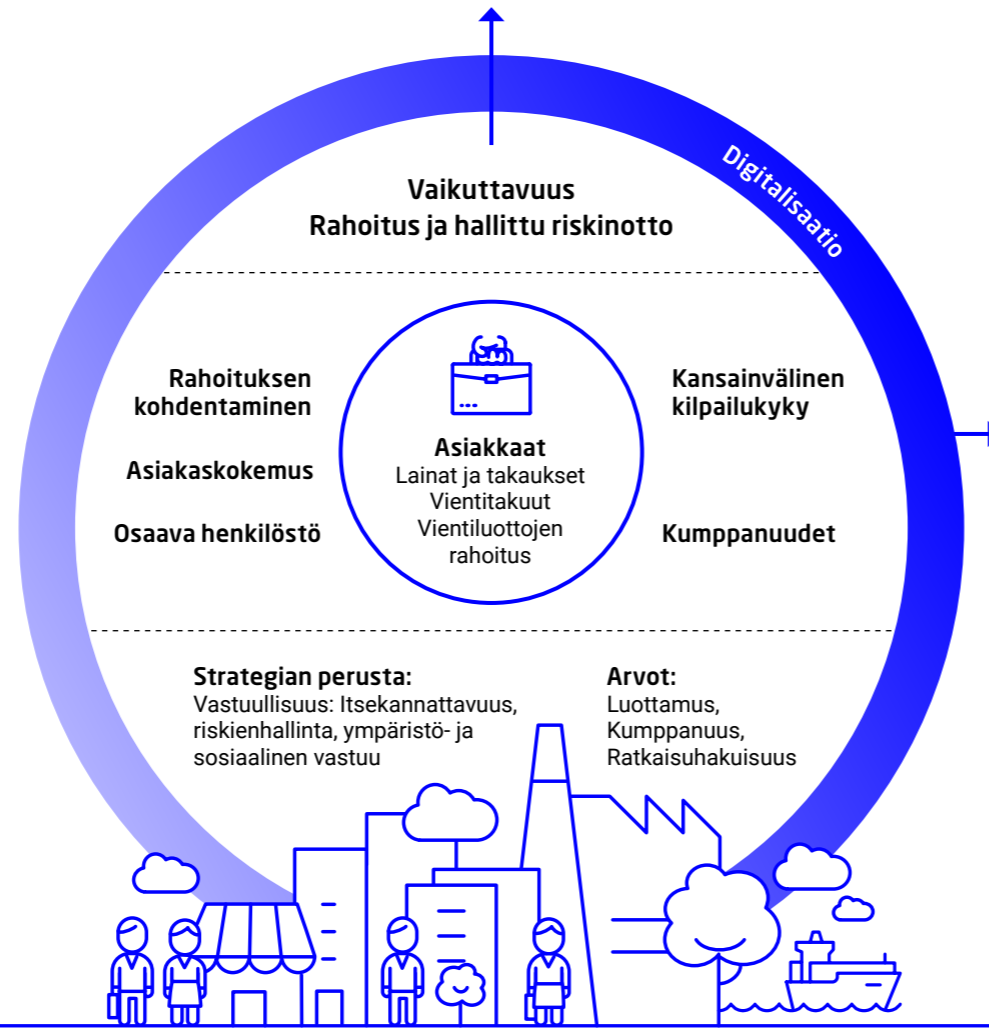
Digitalisaatio

Vaikuttavuus
Rahoitus ja hallittu riskinotto

Rahoituksen kohdentaminen

Asiakaskokemus

Osaava henkilöstö

Asiakkaat
Lainat ja takaukset
Vientitakuut
Vientiluottojen rahoitus

Kansainvälinen kilpailukyky

Kumppanuudet

Strategian perusta:
Vastuullisuus: Itsekannattavuus, riskienhallinta, ympäristö- ja sosiaalinen vastuu

Arvot:
Luottamus,
Kumppanuus,
Ratkaisuhakuisuus